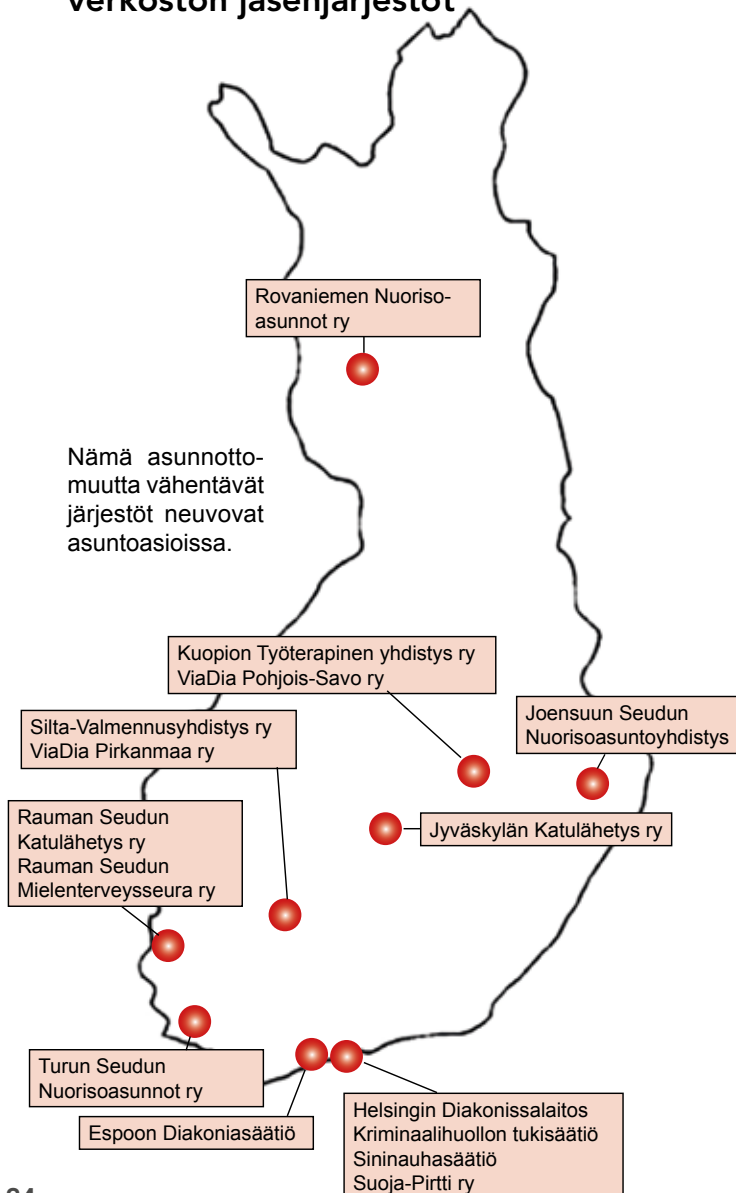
Verkoston jäsenjärjestöt

Rovaniemen Nuorisoasunnot ry

Nämä asunnottomuutta vähentävät järjestöt neuvovat asuntoasioissa.

Kuopion Työterapinen yhdistys ry
ViaDia Pohjois-Savo ry

Silta-Valmennusyhdistys ry
ViaDia Pirkanmaa ry

Joensuun Seudun Nuorisoasuntoyhdistys

Rauman Seudun Katulähetys ry
Rauman Seudun Mielenterveysseura ry

Jyväskylän Katulähetys ry

Turun Seudun Nuorisoasunnot ry

Espoon Diakoniasäätiö

Helsingin Diakonissalaitos
Kriminaalihuollon tukisäätiö
Sininauhasäätiö
Suoja-Pirtti ry

24